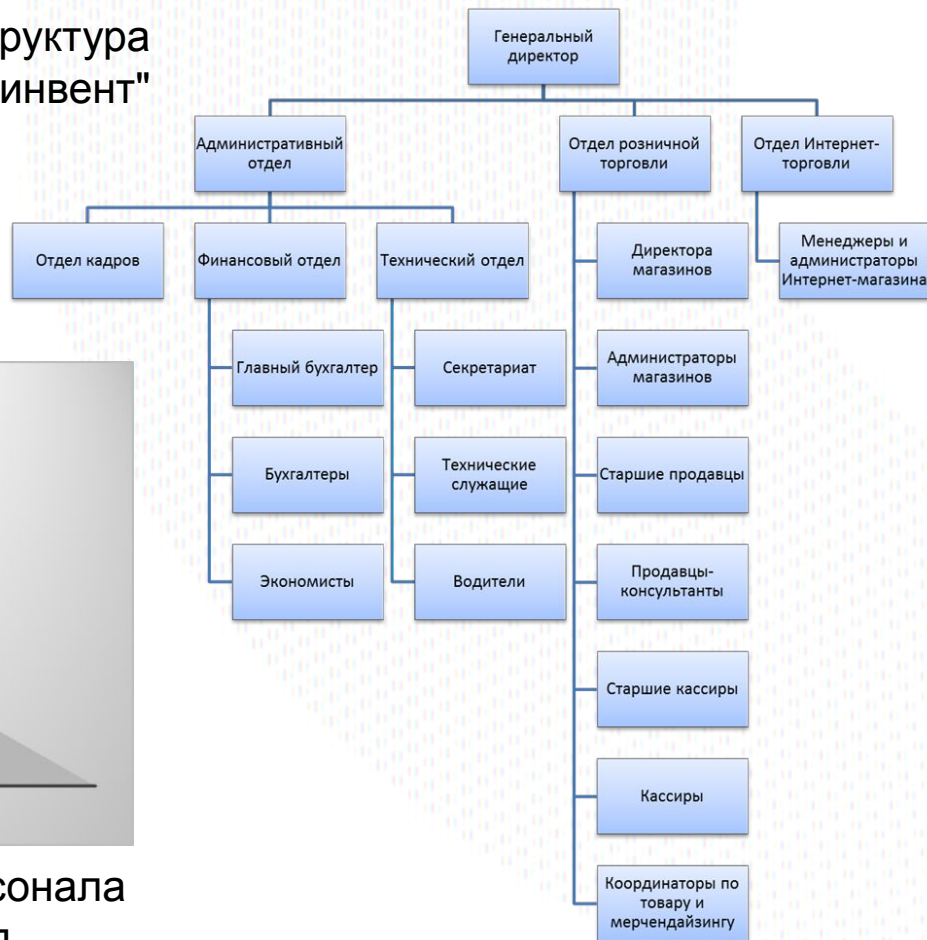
руктура
инвент"

Генеральный директор

Административный отдел

Отдел розничной торговли

Отдел Интернет-торговли

Отдел кадров

Финансовый отдел

Технический отдел

Директора магазинов

Менеджеры и администраторы Интернет-магазина

Главный бухгалтер

Секретариат

Администраторы магазинов

Бухгалтеры

Технические служащие

Старшие продавцы

Экономисты

Водители

Продавцы-консультанты

Старшие кассиры

Кассиры

Координаторы по товару и мерчендайзингу

сонала
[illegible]